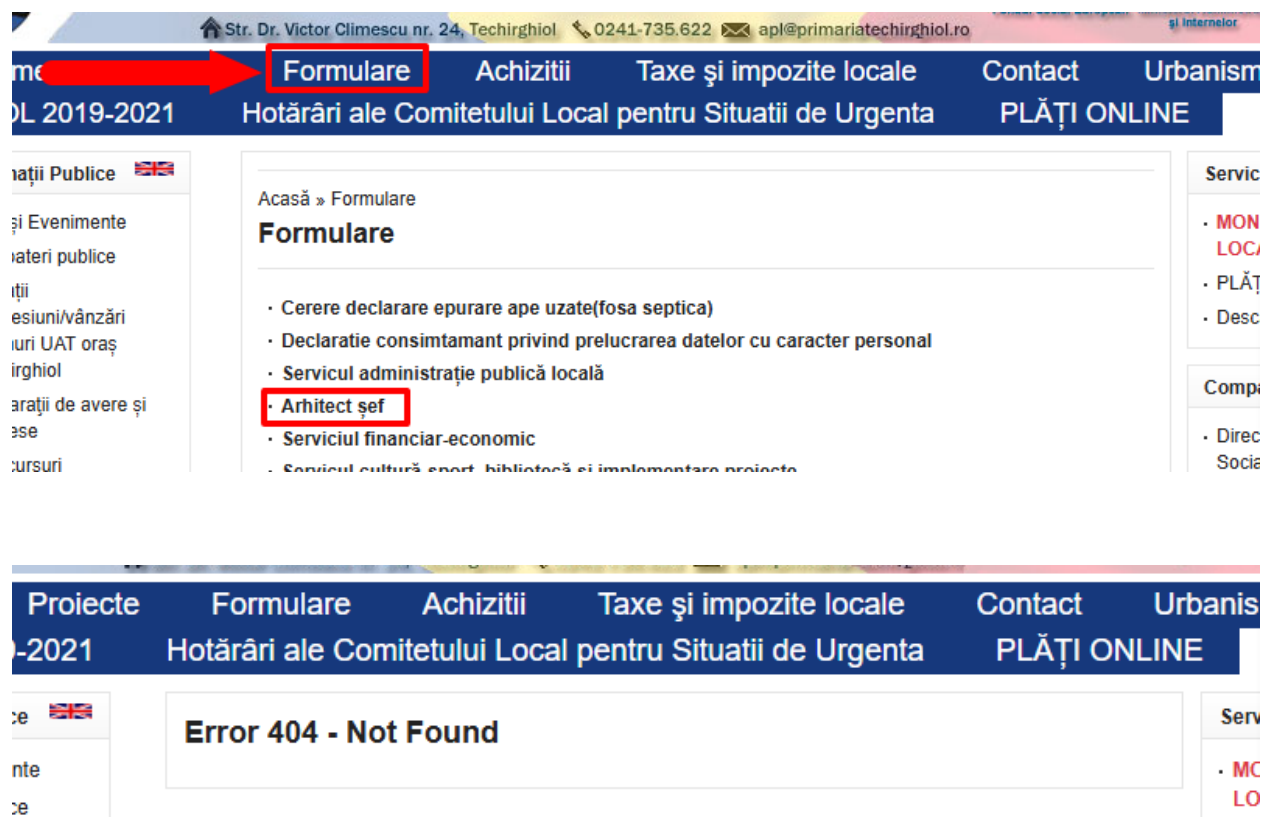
Str. Dr. Victor Climescu nr. 24, Techirghiol 0241-735.622 apl@primariatechirghiol.ro

și Internelor

me Formulare Achizitii Taxe şi impozite locale Contact Urbanism

DL 2019-2021 Hotărâri ale Comitetului Local pentru Situatii de Urgenta PLĂȚI ONLINE

nații Publice

și Evenimente
bateri publice
ții
esiuni/vânzări
uri UAT oraș
irghiol
arații de avere și
ese
cursuri

Acasă » Formulare
Formulare

· Cerere declarare epurare ape uzate(fosa septica)
· Declaratie consimtamant privind prelucrarea datelor cu caracter personal
· Servicul administrație publică locală
· Arhitect șef
· Serviciul financiar-economic
· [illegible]

Servic
· MON
LOC
· PLĂ
· Desc

Compa
· Direc
Socia

Proiecte Formulare Achizitii Taxe şi impozite locale Contact Urbanis

-2021 Hotărâri ale Comitetului Local pentru Situatii de Urgenta PLĂȚI ONLINE

ce

nte
ce

Error 404 - Not Found

Serv
· MO
LO